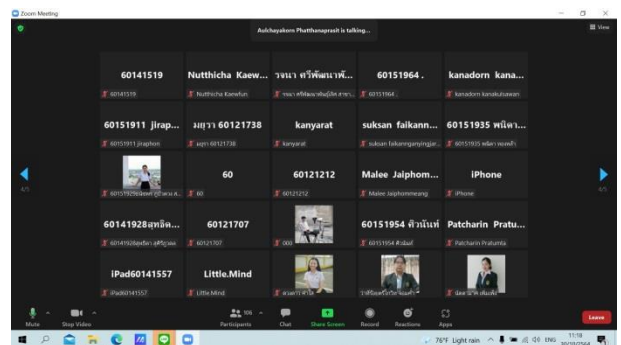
Zoom Meeting

View

Aulchayakorn Phatthanaprasit is talking...

60141519
60141519

Nutthicha Kaew...
Nutthicha Kaewfun

จณนา ศรีพัฒนาพั...
จณนา ศรีพัฒนาพันธ์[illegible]

60151964 .
60151964 .

kanadorn kana...
kanadorn kanakulsawan

60151911 jirap...
60151911 jiraphon

มยุรา 60121738
มยุรา 60121738

kanyarat
kanyarat

suksan faikann...
suksan faikanngangngar...

60151935 พนิดา...
60151935 พนิดา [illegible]

60151929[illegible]

60
60

60121212
60121212

Malee Jaiphom...
Malee Jaiphommeung

iPhone
iPhone

60141928สุทธิด...
60141928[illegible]

60121707
60121707

000

60151954 ศิวนันท์
60151954 ศิวนันท์

Patcharin Pratu...
Patcharin Pratumta

iPad60141557
iPad60141557

Little.Mind
Little.Mind

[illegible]

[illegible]

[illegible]

4/5

4/5

Mute

Stop Video

Participants

Chat

Share Screen

Record

Reactions

Apps

Leave

76°F Light rain

ENG

11:18
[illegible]